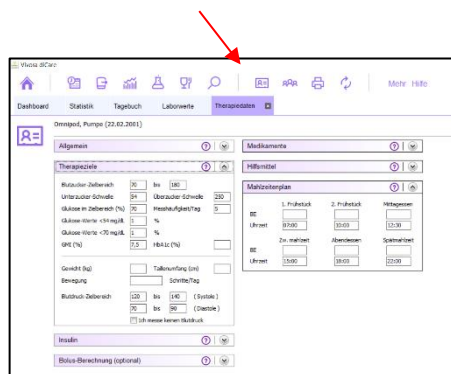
Vivosa diCare

Mehr Hilfe

Dashboard | Statistik | Tagebuch | Laborwerte | Therapiedaten

Omnipod, Pumps (22.02.2001)

Allgemein

Therapieziele

Blutzucker-Zielbereich 70 bis 180
Unterzucker-Schwelle 54 Überzucker-Schwelle 250
Glukose im Zielbereich (%) 70 Messhäufigkeit/Tag 5
Glukose-Werte <54 mg/dL 1 %
Glukose-Werte <70 mg/dL 1 %
GMI (%) 7,5 HbA1c (%)

Gewicht (kg) Taillenumfang (cm)
Bewegung Schritte/Tag

Blutdruck-Zielbereich 120 bis 140 ( Systole )
70 bis 90 ( Diastole )
Ich messe keinen Blutdruck

Insulin

Bolus-Berechnung (optional)

Medikamente

Hilfsmittel

Mahlzeitenplan

| | 1. Frühstück | 2. Frühstück | Mittagessen |
|---|---|---|---|
| BE | | | |
| Uhrzeit | 07:00 | 10:00 | 12:30 |

| | Zw. mahlzeit | Abendessen | Spätmahlzeit |
|---|---|---|---|
| BE | | | |
| Uhrzeit | 15:00 | 18:00 | 22:00 |